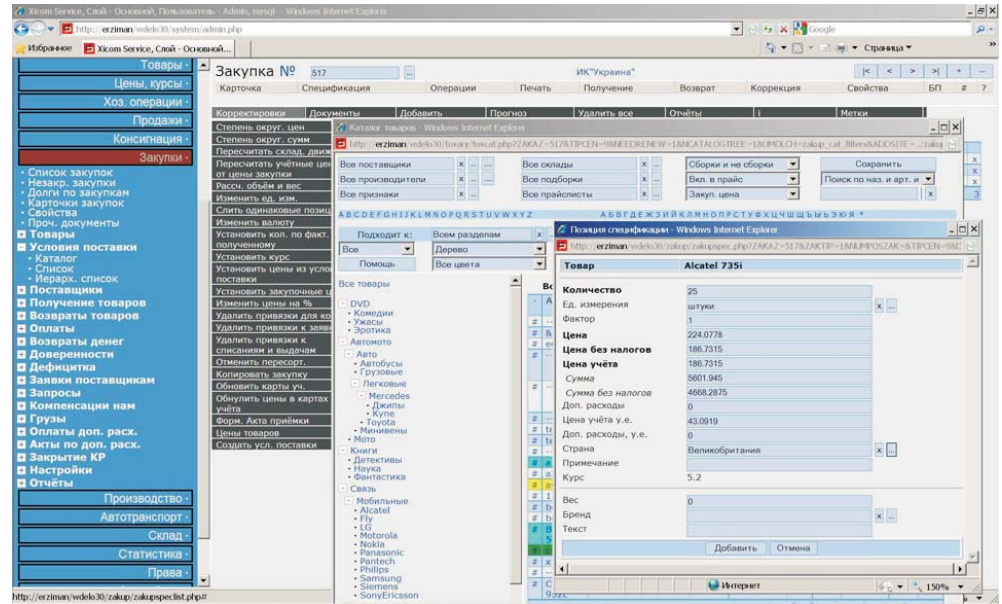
Xicom Service, Слой - Основной, Пользователь - Admin, mysql - Windows Internet Explorer

http://erziman/wdelo30/system/admin.php

Google

Избранное | Xicom Service, Слой - Основной...

Страница

Товары
Цены, курсы
Хоз. операции
Продажи
Консигнация
Закупки

· Список закупок
· Незакр. закупки
· Долги по закупкам
· Карточки закупок
· Свойства
· Проч. документы
Товары
Условия поставки
· Каталог
· Список
· Иерарх. список
Поставщики
Получение товаров
Возвраты товаров
Оплаты
Возвраты денег
Доверенности
Дефицитка
Заявки поставщикам
Запросы
Компенсации нам
Грузы
Оплаты доп. расх.
Акты по доп. расх.
Закрытие КР
Настройки
Отчёты

Производство
Автотранспорт
Склад
Статистика
Права

Закупка № 517 ИК"Украина"

| Карточка | Спецификация | Операции | Печать | Получение | Возврат | Коррекция | Свойства | БП | # | ? |
|---|---|---|---|---|---|---|---|---|---|---|

Корректировки | Документы | Добавить | Прогноз | Удалить все | Отчёты | Метки

Степень округ. цен
Степень округ. сумм
Пересчитать склад. движ
Пересчитать учётные цены от цены закупки
Рассч. объём и вес
Изменить ед. изм.
Слить одинаковые позиции
Изменить валюту
Установить кол. по факт. полученному
Установить курс
Установить цены из условий поставки
Установить закупочные ц
Изменить цены на %
Удалить привязки для ко
Удалить привязки к заяв
Удалить привязки к списаниям и выдачам
Отменить пересорт.
Копировать закупку
Обновить карты уч.
Обнулить цены в картах учёта
Форм. Акта приёмки
Цены товаров
Создать усл. поставки

Каталог товаров - Windows Internet Explorer

http://erziman/wdelo30/tovary/tovcat.php?ZAKAZ=517&TIPCEN=9&NEEDRENEW=1&NCATALOGTREE=1&UMOLCH=zakup_cat_filters&ADDSITE=.../zakup

Все поставщики | Все склады | Сборки и не сборки | Сохранить
Все производители | Все подборки | Вкл. в прайс | Поиск по наз. и арт. и
Все признаки | Все прайслисты | Закуп. цена

A B C D E F G H I J K L M N O P Q R S T U V W X Y Z
А Б В Г Д Е Ж З И Й К Л М Н О П Р С Т У Ф Х Ц Ч Ш Щ Ъ Ы Ь Э Ю Я *

Подходит к: Всем разделам
Все | Дерево
Помощь | Все цвета

Все товары
DVD
· Комедии
· Ужасы
· Эротика
Автомото
Авто
· Автобусы
· Грузовые
Легковые
Mercedes
· Джипы
· Купе
· Toyota
· Минивены
· Мото
Книги
· Детективы
· Наука
· Фантастика
Связь
Мобильные
· Alcatel
· Fly
· LG
· Motorola
· Nokia
· Panasonic
· Pantech
· Philips
· Samsung
· Siemens
· SonyEricsson

Позиция спецификации - Windows Internet Explorer

http://erziman/wdelo30/zakup/zakupspec.php?ZAKAZ=517&ZAKTIP=1&NUMPOSZAK=&TIPCEN=9&

| Товар | Alcatel 735i |
|---|---|
| Количество | 25 |
| Ед. измерения | штуки |
| Фактор | 1 |
| Цена | 224.0778 |
| Цена без налогов | 186.7315 |
| Цена учёта | 186.7315 |
| Сумма | 5601.945 |
| Сумма без налогов | 4668.2875 |
| Доп. расходы | 0 |
| Цена учёта у.е. | 43.0919 |
| Доп. расходы, у.е. | 0 |
| Страна | Великобритания |
| Примечание | |
| Курс | 5.2 |
| Вес | 0 |
| Бренд | |
| Текст | |

Добавить | Отмена

Интернет | 150%

http://erziman/wdelo30/zakup/zakupspeclist.php#